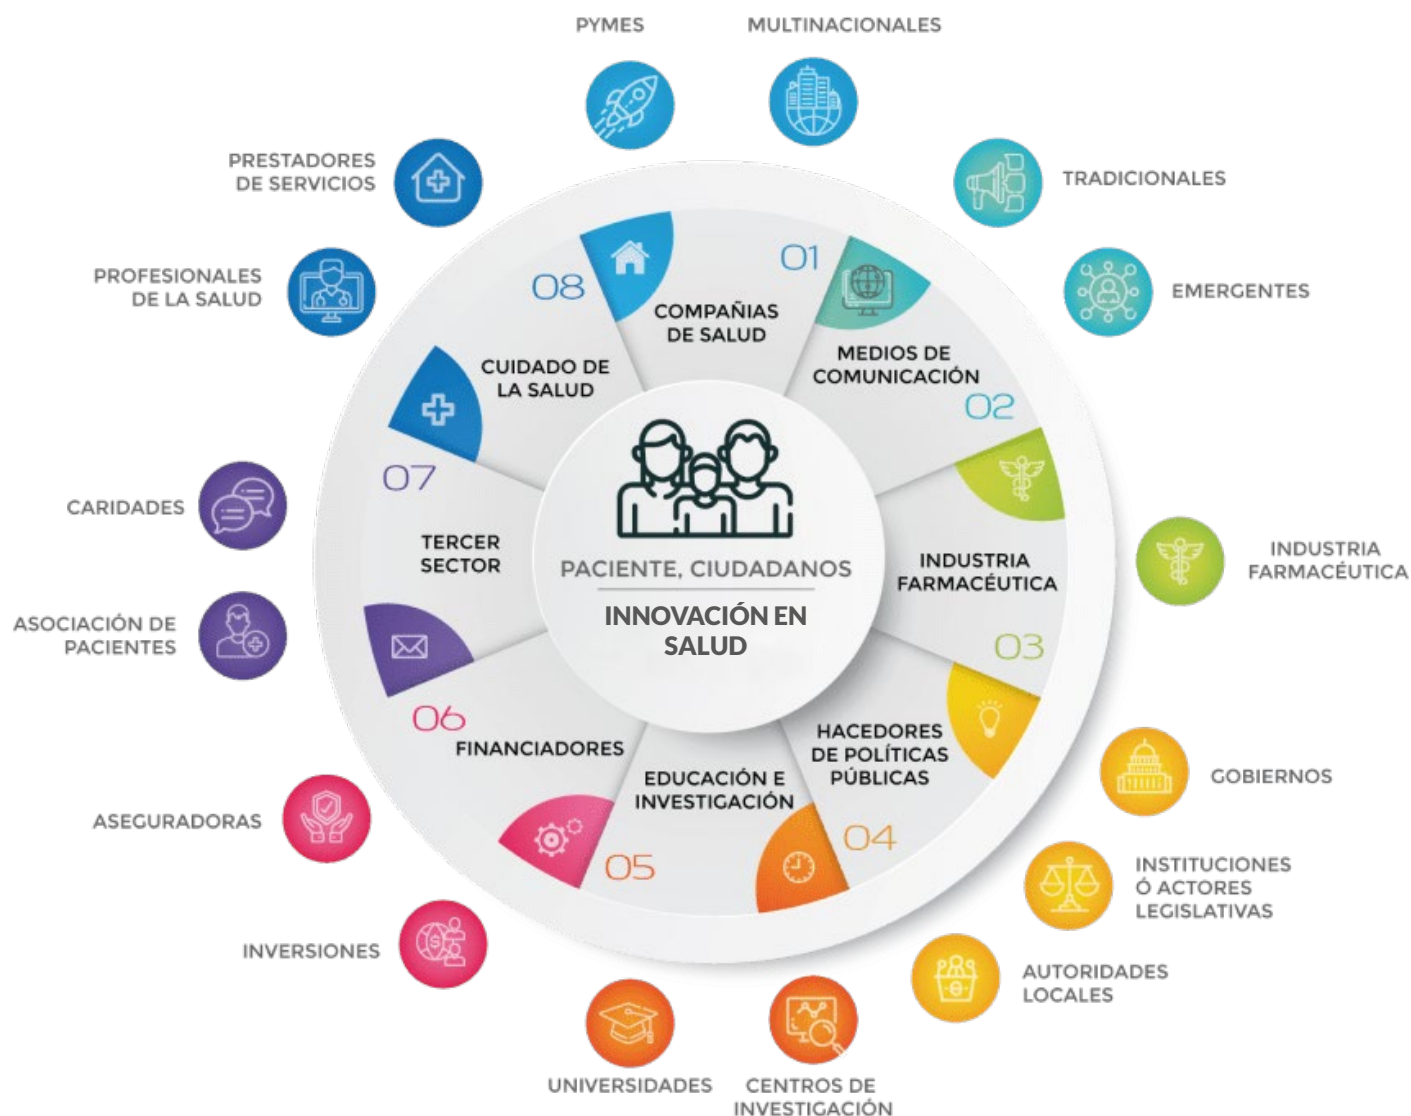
PYMES

MULTINACIONALES

PRESTADORES DE SERVICIOS

TRADICIONALES

PROFESIONALES DE LA SALUD

EMERGENTES

08

COMPAÑIAS DE SALUD

01

MEDIOS DE COMUNICACIÓN

02

CUIDADO DE LA SALUD

07

CARIDADES

TERCER SECTOR

PACIENTE, CIUDADANOS

INNOVACIÓN EN SALUD

INDUSTRIA FARMACÉUTICA

INDUSTRIA FARMACÉUTICA

ASOCIACIÓN DE PACIENTES

03

06

FINANCIADORES

HACEDORES DE POLÍTICAS PÚBLICAS

GOBIERNOS

EDUCACIÓN E INVESTIGACIÓN

ASEGURADORAS

04

05

INSTITUCIONES Ó ACTORES LEGISLATIVAS

INVERSIONES

AUTORIDADES LOCALES

UNIVERSIDADES

CENTROS DE INVESTIGACIÓN